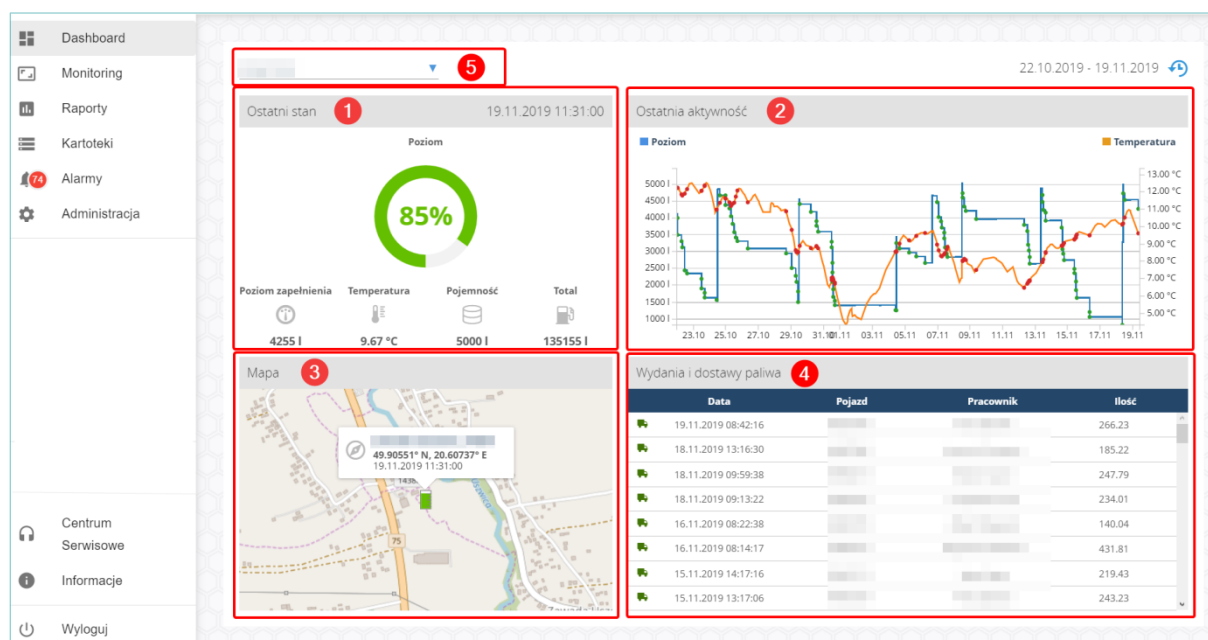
Dashboard
Monitoring
Raporty
Kartoteki
74 Alarmy
Administracja

Centrum Serwisowe
Informacje
Wyloguj

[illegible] 5

22.10.2019 - 19.11.2019

Ostatni stan 1 19.11.2019 11:31:00

Poziom

85%

Poziom zapełnienia 4255 l
Temperatura 9.67 °C
Pojemność 5000 l
Total 135155 l

Ostatnia aktywność 2

Poziom
Temperatura

5000 l
4500 l
4000 l
3500 l
3000 l
2500 l
2000 l
1500 l
1000 l

13.00 °C
12.00 °C
11.00 °C
10.00 °C
9.00 °C
8.00 °C
7.00 °C
6.00 °C
5.00 °C

23.10 25.10 27.10 29.10 31.10 01.11 03.11 05.11 07.11 09.11 11.11 13.11 15.11 17.11 19.11

Mapa 3

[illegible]
49.90551° N, 20.60737° E
19.11.2019 11:31:00
75

Wydania i dostawy paliwa 4

| Data | Pojazd | Pracownik | Ilość |
|---|---|---|---|
| 19.11.2019 08:42:16 | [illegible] | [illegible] | 266.23 |
| 18.11.2019 13:16:30 | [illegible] | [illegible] | 185.22 |
| 18.11.2019 09:59:38 | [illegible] | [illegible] | 247.79 |
| 18.11.2019 09:13:22 | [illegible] | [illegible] | 234.01 |
| 16.11.2019 08:22:38 | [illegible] | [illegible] | 140.04 |
| 16.11.2019 08:14:17 | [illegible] | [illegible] | 431.81 |
| 15.11.2019 14:17:16 | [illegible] | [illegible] | 219.43 |
| 15.11.2019 13:17:06 | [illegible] | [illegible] | 243.23 |